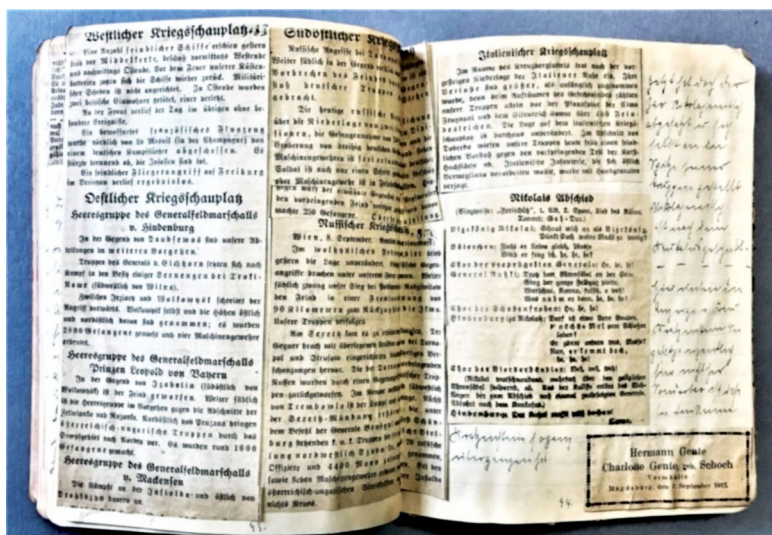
Westlicher Kriegsschauplatz

Eine Anzahl feindlicher Schiffe erschien gestern früh vor Middelkerke, beschoß vermutlich Westende und nachmittags Ostende. Bei dem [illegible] wurden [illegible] Militär- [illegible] nicht ausgerichtet. In Ostende wurden zwei belgische Einwohner getötet, einer verletzt.

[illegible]

Ein französisches Flugzeug wurde nördlich von Ménil (in der Champagne) von einem deutschen Kampfflieger abgeschossen. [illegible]

Ein feindlicher Fliegerangriff auf Freiburg im Breisgau verlief ergebnislos.

Oestlicher Kriegsschauplatz

Heeresgruppe des Generalfeldmarschalls v. Hindenburg

In der Gegend von Daudsewas sind unsere Angriffe in weiterem Vorgehen.

Truppen des Generals v. Eichhorn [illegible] Kampf in den Besitz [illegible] Werengen bei Troki-Nowe (südöstlich von Wilna).

Zwischen Jeziory und Wolkowysk schreitet der Angriff vorwärts. Wolkowysk selbst und die Höhen östlich und nordöstlich davon sind genommen; es wurden 2600 Gefangene gemacht und vier Maschinengewehre erbeutet.

Heeresgruppe des Generalfeldmarschalls Prinzen Leopold von Bayern

In der Gegend von Izabelin (südöstlich von Wolkowysk) ist der Feind geworfen. Weiter südlich ist die Heeresgruppe im Vorgehen gegen die Abschnitte der Zelwianka und Rozana. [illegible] österreichisch-ungarische Truppen durch das Sumpfgebiet nach Norden vor. Es wurden 1000 Gefangene gemacht.

Heeresgruppe des Generalfeldmarschalls v. Mackensen

Die Kämpfe an der Jasiolda- und östlich von Drohiczyn dauern an.

Südöstlicher Kriegsschauplatz

Russische Angriffe bei Tarnopol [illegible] Weiter südlich in der Gegend von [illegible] vorbrechen des Feindes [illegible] deutscher Truppen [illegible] gebracht.

Die heutige russische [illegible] als die Niederlagen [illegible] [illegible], die Gefangennahme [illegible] Erbeutung von dreizehn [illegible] Maschinengewehren ist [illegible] Soldat ist auch von einem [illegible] der Maschinengewehre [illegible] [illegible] der vorhergehenden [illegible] wurden 250 Gefangene. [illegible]

Russischer Kriegsschauplatz

Wien, 8. September. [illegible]

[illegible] Lage unverändert. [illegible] angriffe brachen unter unserem Feuer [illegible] südlich zwang unser Sieg bei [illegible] den Feind in eine Frontlinie von 90 Kilometern zum Rückzuge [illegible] Unsere Truppen verfolgten.

Am Sereth kam es zu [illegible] Gegner brach mit überlegenen Kräften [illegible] und Strusow eingeschoben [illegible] Verschanzungen hervor. Die bei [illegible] Russen wurden durch einen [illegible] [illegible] zurückgeworfen. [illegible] von Trembowla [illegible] der Sereth-Abschnitt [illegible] dem Befehl der Generale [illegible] burg stehenden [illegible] Offiziere und 4400 Mann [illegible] sowie sieben Maschinengewehre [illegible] österreichisch-ungarischen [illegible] wenige Kreuz.

Italienischer Kriegsschauplatz

Im Raume des Kreuzbergsattels ist nach der geglückten Niederlage des Italiener Ruhe ein. Ihre Verluste sind größer, als anfänglich angenommen wurde, denn beim Aufräumen des Kampfes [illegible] wurden außer Truppen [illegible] Pflanzstock des Kreuzberges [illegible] Grenze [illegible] Angriffe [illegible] Tolmein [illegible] Höhen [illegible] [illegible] Beobachtungsposten der Italiener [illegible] Industrie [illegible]

Nikolais Abschied

(Singspiel: „Zerrissene." 1. Akt, 8. Szene, Lied des Kilian. Komponist: Adolf Müller)

Bigeskönig Nikolai: Schrecklich wie ein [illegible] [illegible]

Hörbarchen: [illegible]

Chor der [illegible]: Hi, hi, hi!

General Ruski: Trotz hat Oberstkeit ist der Gute, Ging der ganze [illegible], Wenig, hi, hi, hi!

Chor der Schadenfrohen: Hi, hi, hi!

Hindenburg (zu Nikolai): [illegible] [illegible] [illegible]

Chor der Bierbankbauern: Hi, hi, hi!

(Nikolai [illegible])

Hindenburg: Das haben wir mit besorgt!

Laura.

Hermann Genle
Charlotte Genle, geb. Schoch
Vermählte
Magdeburg, den 2. September 1915.

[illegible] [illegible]
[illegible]

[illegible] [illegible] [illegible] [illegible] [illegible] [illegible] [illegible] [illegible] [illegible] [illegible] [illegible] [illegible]

93

94